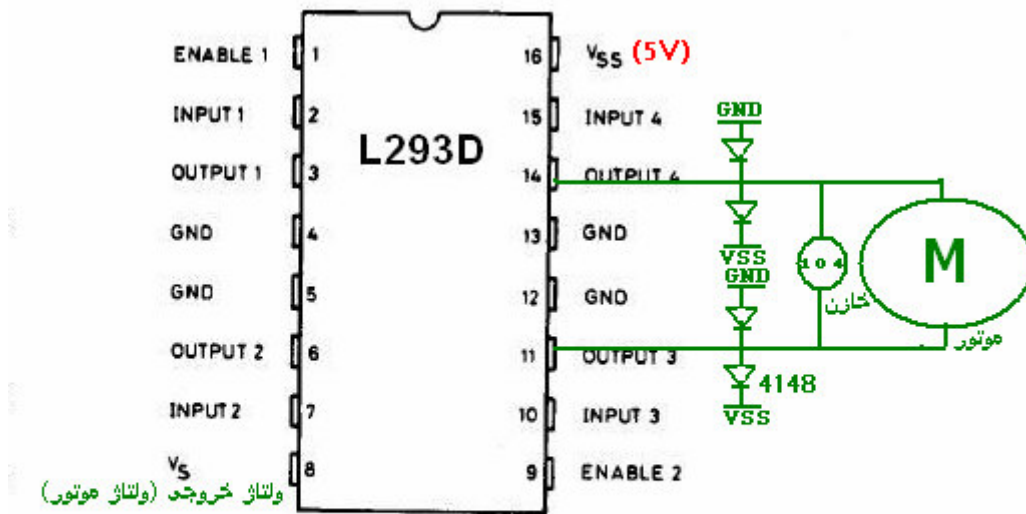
ENABLE 1 1
INPUT 1 2
OUTPUT 1 3
GND 4
GND 5
OUTPUT 2 6
INPUT 2 7
$V_S$ 8
ولتاژ خروجی (ولتاژ موتور)

L293D

16 $V_{SS}$ (5V)
15 INPUT 4
14 OUTPUT 4
13 GND
12 GND
11 OUTPUT 3
10 INPUT 3
9 ENABLE 2

GND
VSS
GND
4148
VSS
104
خازن
M
موتور